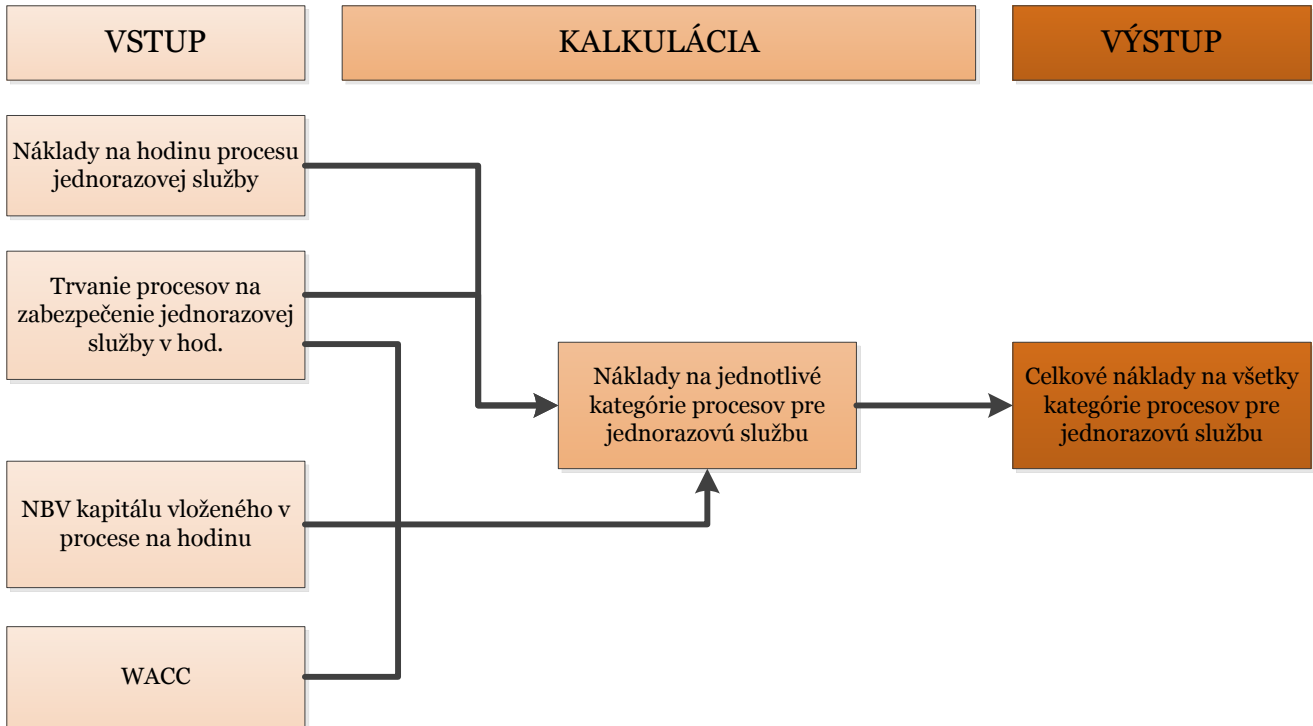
VSTUP

KALKULÁCIA

VÝSTUP

Náklady na hodinu procesu jednorazovej služby

Trvanie procesov na zabezpečenie jednorazovej služby v hod.

NBV kapitálu vloženého v procese na hodinu

WACC

Náklady na jednotlivé kategórie procesov pre jednorazovú službu

Celkové náklady na všetky kategórie procesov pre jednorazovú službu